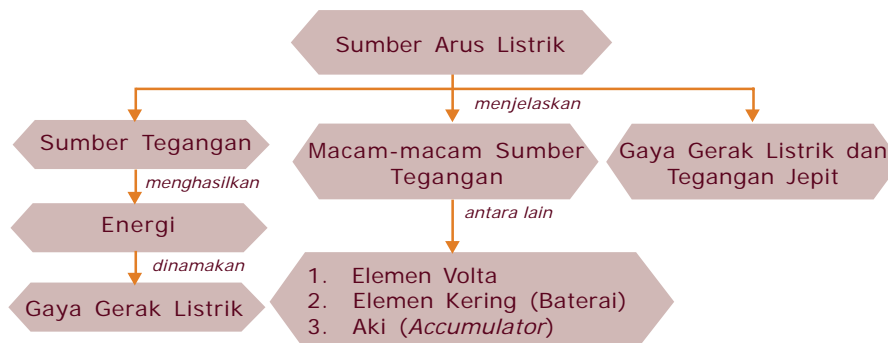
Sumber Arus Listrik

menjelaskan

Sumber Tegangan

menghasilkan

Energi

dinamakan

Gaya Gerak Listrik

Macam-macam Sumber Tegangan

antara lain

1. Elemen Volta
2. Elemen Kering (Baterai)
3. Aki (*Accumulator*)

Gaya Gerak Listrik dan Tegangan Jepit